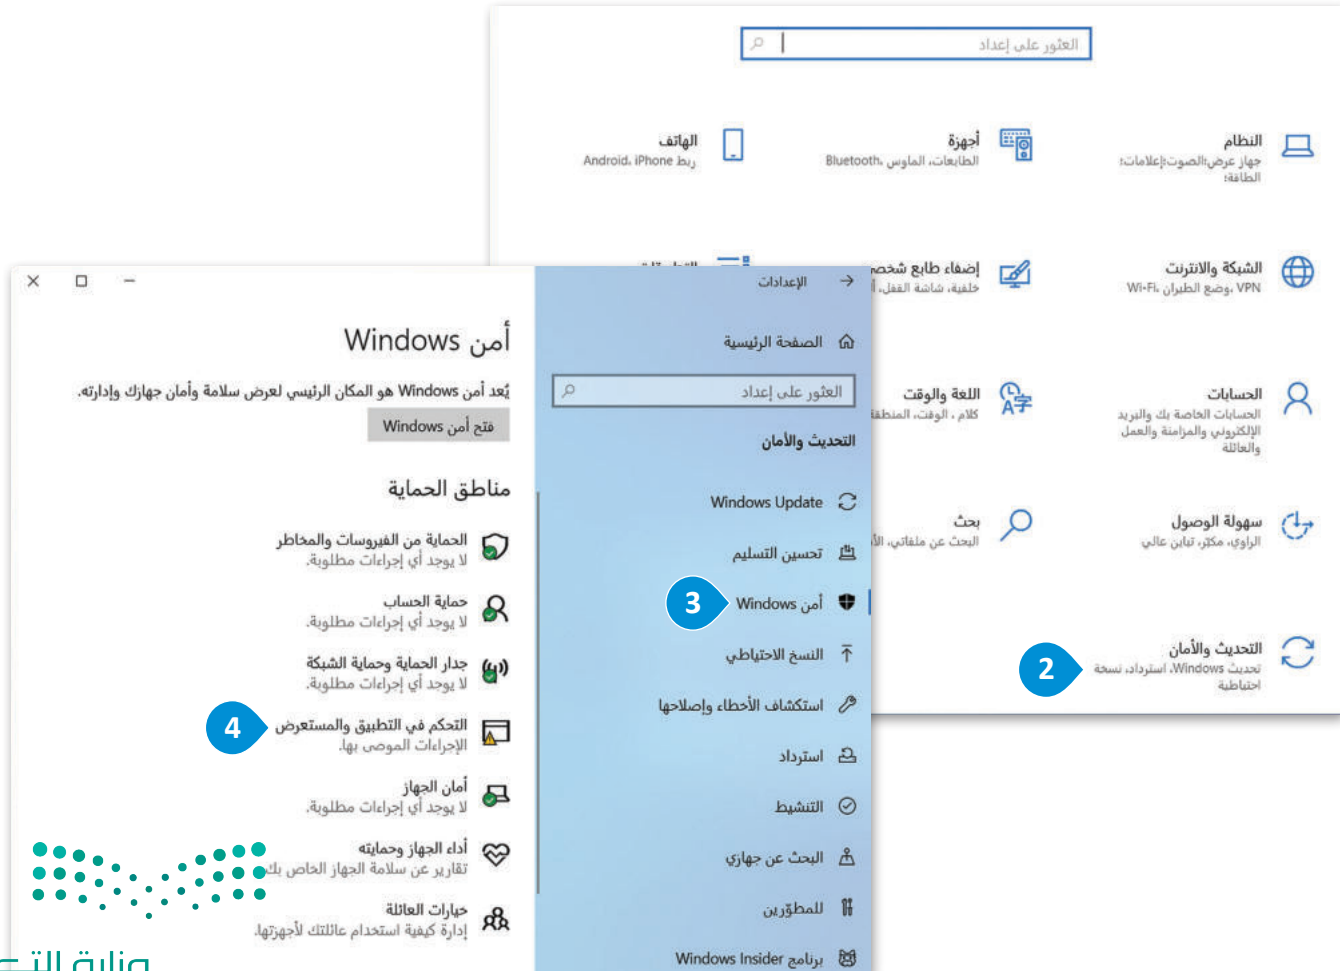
العثور على إعداد

النظام
جهاز عرض،الصوت،إعلامات، الطاقة

أجهزة
الطابعات، الماوس، Bluetooth

الهاتف
ربط iPhone، Android

الشبكة والانترنت
Wi-Fi، وضع الطيران، VPN

إضفاء طابع شخصي
خلفية، شاشة القفل، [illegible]

الحسابات
الحسابات الخاصة بك والبريد الإلكتروني والمزامنة والعمل والعائلة

اللغة والوقت
كلام ، الوقت، المنطقة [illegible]

سهولة الوصول
الراوي، مكبر، تباين عالي

بحث
البحث عن ملفاتي، الأ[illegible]

التحديث والأمان
تحديث Windows، استرداد، نسخة احتياطية

2

الإعدادات

الصفحة الرئيسية

العثور على إعداد

التحديث والأمان

Windows Update

تحسين التسليم

أمن Windows

3

النسخ الاحتياطي

استكشاف الأخطاء وإصلاحها

استرداد

التنشيط

البحث عن جهازي

المطورون

برنامج Windows Insider

أمن Windows

يُعدّ أمن Windows هو المكان الرئيسي لعرض سلامة وأمان جهازك وإدارته.

فتح أمن Windows

مناطق الحماية

الحماية من الفيروسات والمخاطر
لا يوجد أي إجراءات مطلوبة.

حماية الحساب
لا يوجد أي إجراءات مطلوبة.

جدار الحماية وحماية الشبكة
لا يوجد أي إجراءات مطلوبة.

التحكم في التطبيق والمستعرض
الإجراءات الموصى بها.

4

أمان الجهاز
لا يوجد أي إجراءات مطلوبة.

أداء الجهاز وحمايته
تقارير عن سلامة الجهاز الخاص بك

خيارات العائلة
إدارة كيفية استخدام عائلتك لأجهزتها.

وزارة التع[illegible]